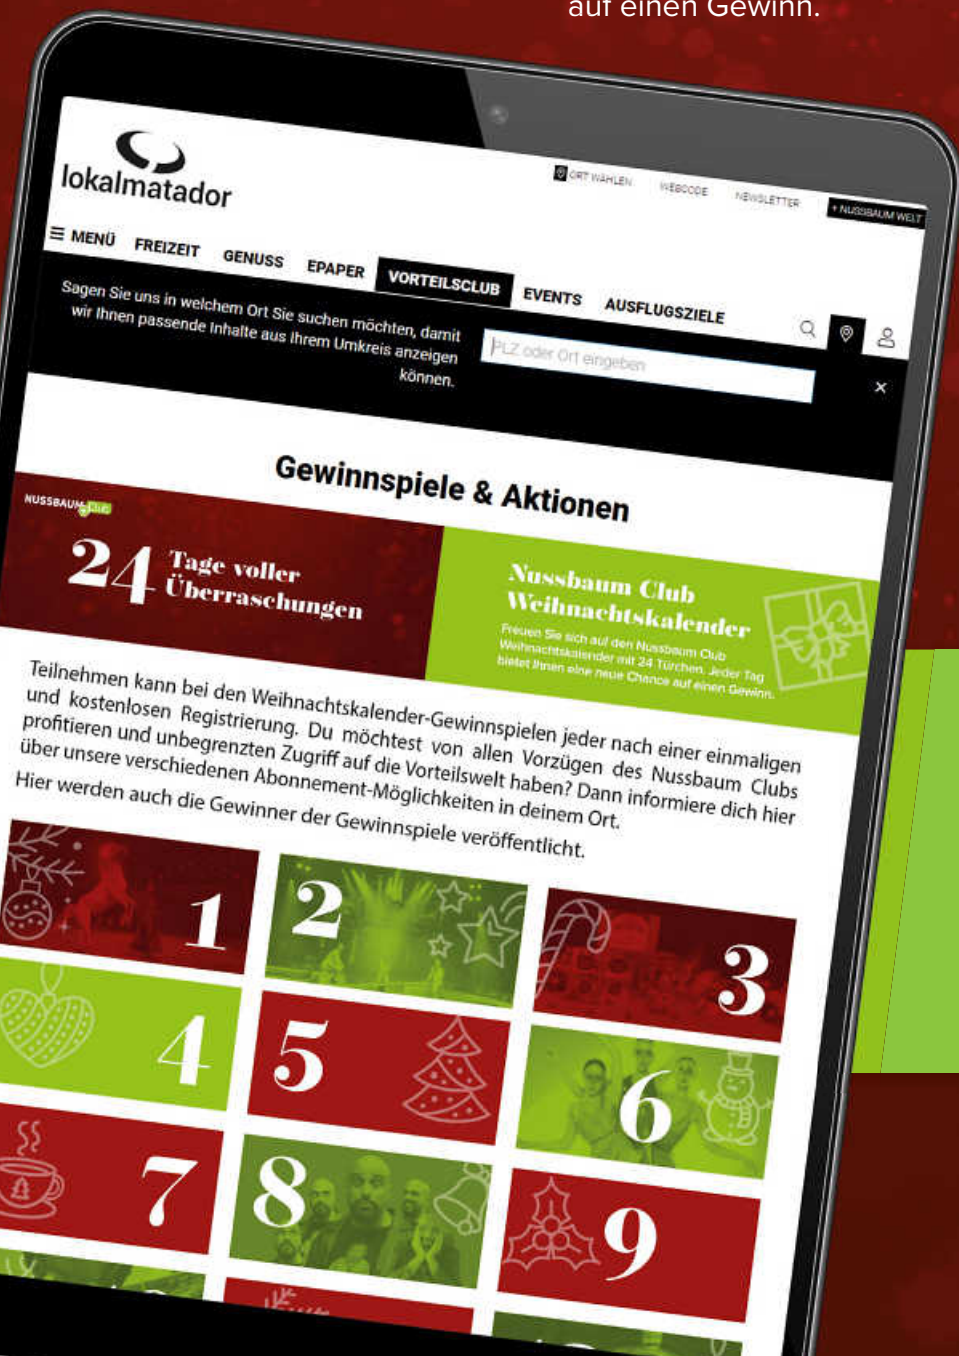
auf einen Gewinn.

lokalmatador

ORT WÄHLEN WEBCODE NEWSLETTER + NUSSBAUM WELT

☰ MENÜ FREIZEIT GENUSS EPAPER VORTEILSCLUB EVENTS AUSFLUGSZIELE

Sagen Sie uns in welchem Ort Sie suchen möchten, damit wir Ihnen passende Inhalte aus Ihrem Umkreis anzeigen können.

PLZ oder Ort eingeben

×

Gewinnspiele & Aktionen

NUSSBAUM CLUB

24 Tage voller Überraschungen

Nussbaum Club Weihnachtskalender

Freuen Sie sich auf den Nussbaum Club Weihnachtskalender mit 24 Türchen. Jeder Tag bietet Ihnen eine neue Chance auf einen Gewinn.

Teilnehmen kann bei den Weihnachtskalender-Gewinnspielen jeder nach einer einmaligen und kostenlosen Registrierung. Du möchtest von allen Vorzügen des Nussbaum Clubs profitieren und unbegrenzten Zugriff auf die Vorteilswelt haben? Dann informiere dich hier über unsere verschiedenen Abonnement-Möglichkeiten in deinem Ort.
Hier werden auch die Gewinner der Gewinnspiele veröffentlicht.

1 2 3 4 5 6 7 8 9